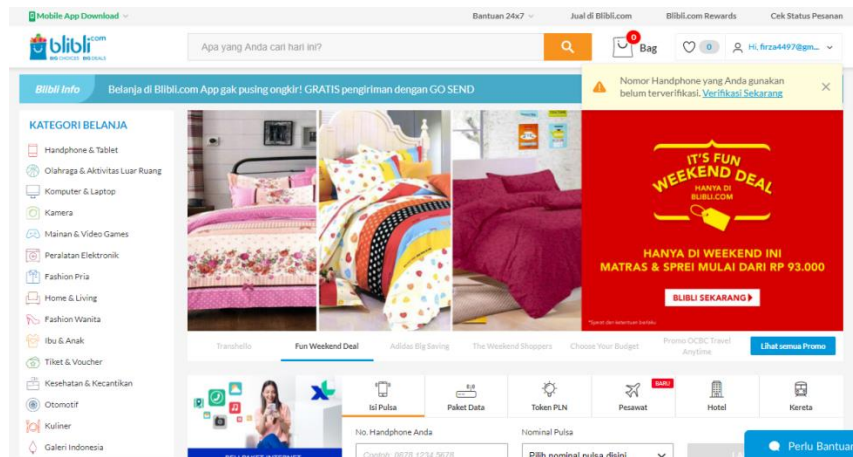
Mobile App Download

Bantuan 24x7 Jual di Blibli.com Blibli.com Rewards Cek Status Pesanan

blibli.com
BIG CHOICES BIG DEALS

Apa yang Anda cari hari ini?

0 Bag

0

Hi, firza4497@gm...

Blibli Info Belanja di Blibli.com App gak pusing ongkir! GRATIS pengiriman dengan GO SEND

Nomor Handphone yang Anda gunakan belum terverifikasi. Verifikasi Sekarang

KATEGORI BELANJA

Handphone & Tablet
Olahraga & Aktivitas Luar Ruang
Komputer & Laptop
Kamera
Mainan & Video Games
Peralatan Elektronik
Fashion Pria
Home & Living
Fashion Wanita
Ibu & Anak
Tiket & Voucher
Kesehatan & Kecantikan
Otomotif
Kuliner
Galeri Indonesia

IT'S FUN WEEKEND DEAL
HANYA DI BLIBLI.COM

HANYA DI WEEKEND INI
MATRAS & SPREI MULAI DARI RP 93.000

BLIBLI SEKARANG

*Syarat dan ketentuan berlaku

Transhello Fun Weekend Deal Adidas Big Saving The Weekend Shoppers Choose Your Budget Promo OCBC Travel Anytime Lihat semua Promo

Isi Pulsa Paket Data Token PLN Pesawat BARU Hotel Kereta

No. Handphone Anda
Contoh: 0878 1234 5678

Nominal Pulsa
Pilih nominal pulsa disini

Perlu Bantuan